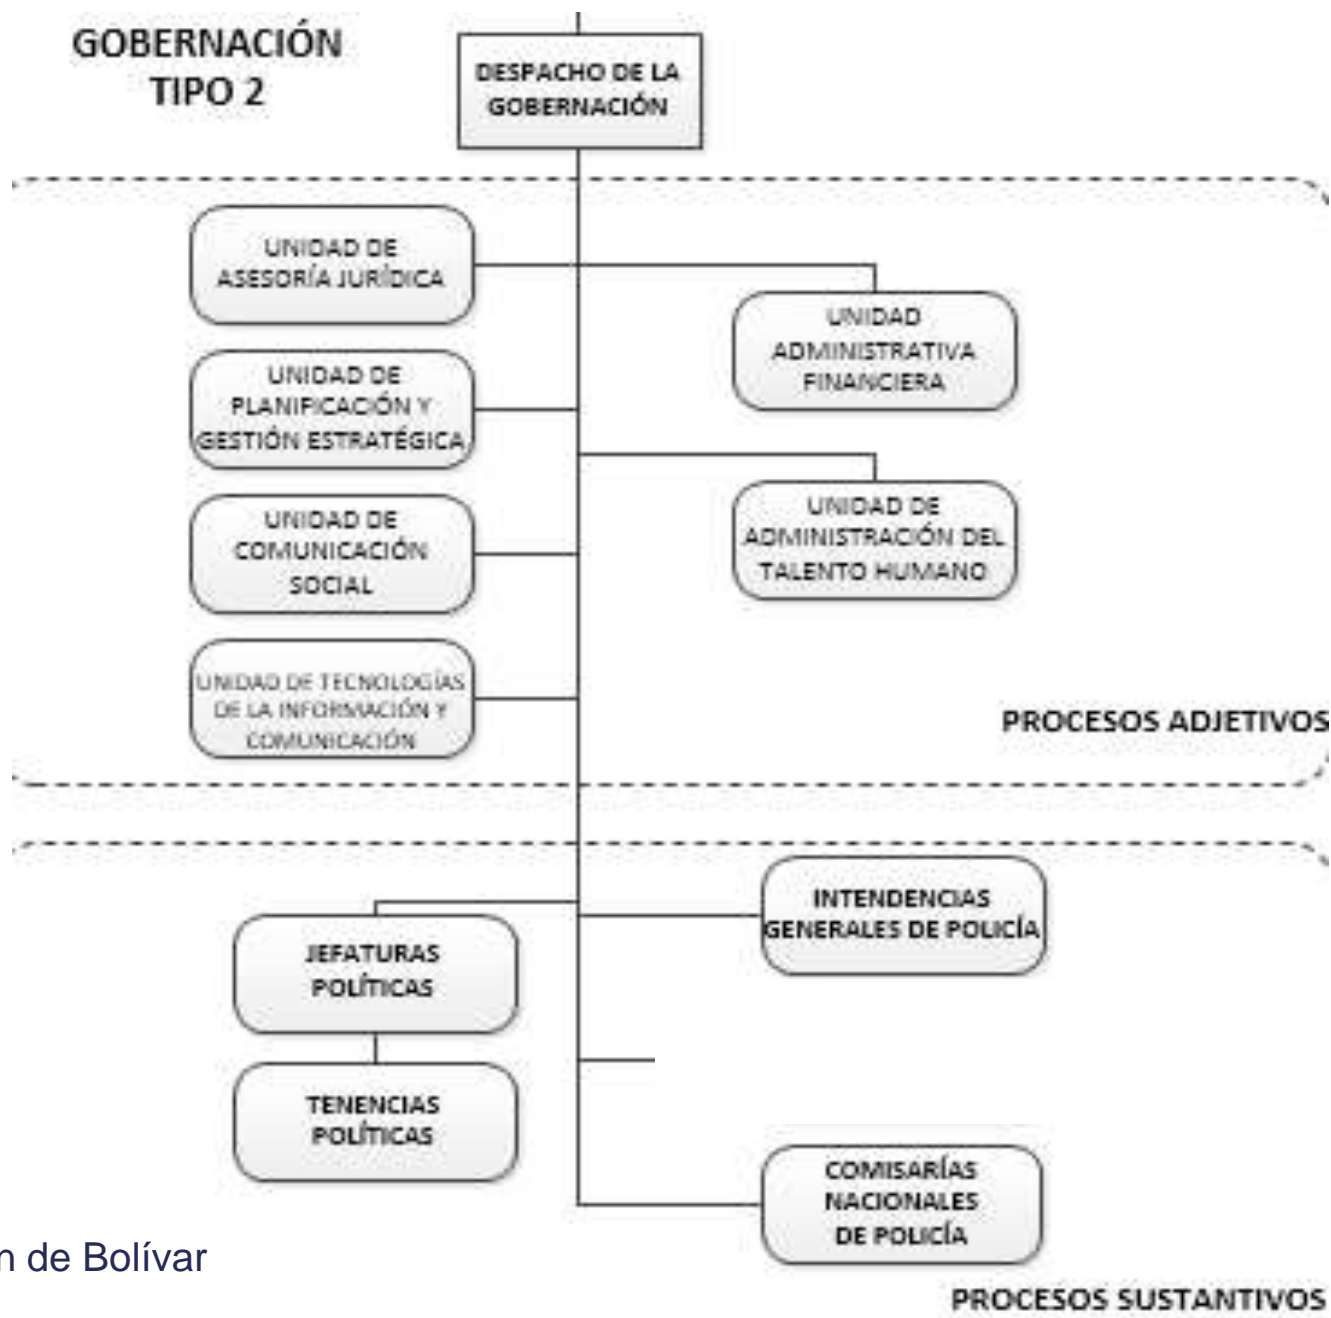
GOBERNACIÓN TIPO 2

DESPACHO DE LA GOBERNACIÓN

UNIDAD DE ASESORÍA JURÍDICA

UNIDAD ADMINISTRATIVA FINANCIERA

UNIDAD DE PLANIFICACIÓN Y GESTIÓN ESTRATÉGICA

UNIDAD DE ADMINISTRACIÓN DEL TALENTO HUMANO

UNIDAD DE COMUNICACIÓN SOCIAL

UNIDAD DE TECNOLOGÍAS DE LA INFORMACIÓN Y COMUNICACIÓN

PROCESOS ADJETIVOS

INTENDENCIAS GENERALES DE POLICÍA

JEFATURAS POLÍTICAS

TENENCIAS POLÍTICAS

COMISARÍAS NACIONALES DE POLICÍA

n de Bolívar

PROCESOS SUSTANTIVOS